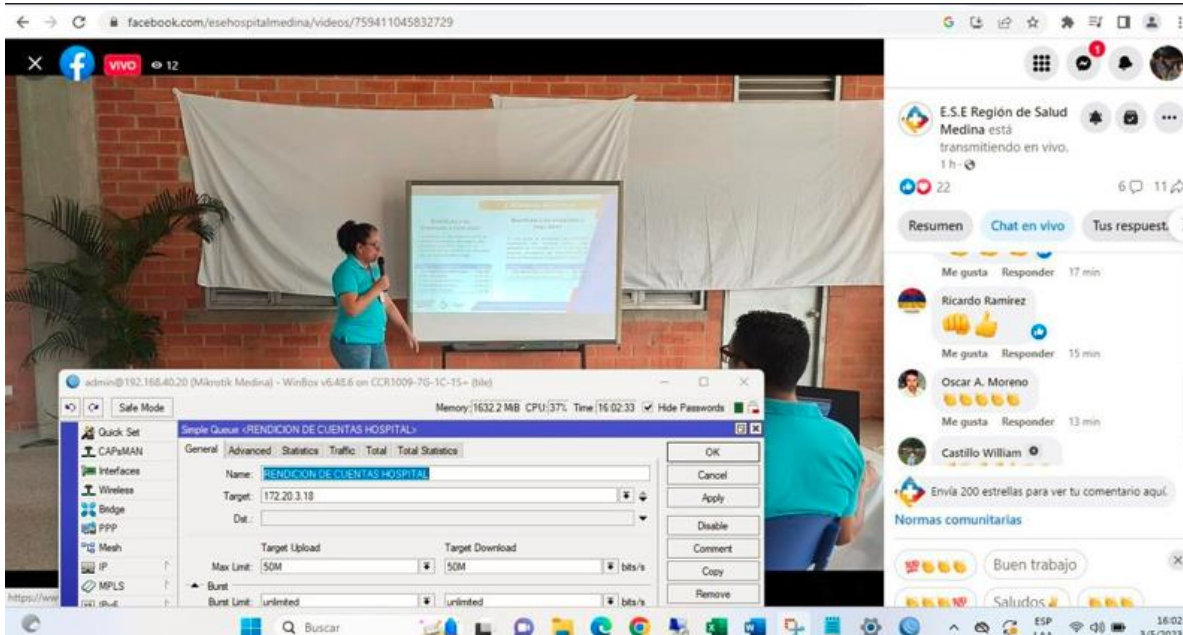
facebook.com/esehospitalmedina/videos/759411045832729

VIVO 12

E.S.E Región de Salud Medina está transmitiendo en vivo.
1 h

22
6 11

Resumen
Chat en vivo
Tus respuest

Me gusta Responder 17 min

Ricardo Ramirez
Me gusta Responder 15 min

Oscar A. Moreno
Me gusta Responder 13 min

Castillo William

Envía 200 estrellas para ver tu comentario aquí.

Normas comunitarias

Buen trabajo
Saludos

admin@192.168.40.20 (Mikrotik Medina) - WinBox v6.48.6 on CCR1009-7G-1C-1S+ (tile)

Safe Mode
Memory: 1632.2 MiB CPU: 37% Time: 16:02:33 Hide Passwords

Quick Set
CAPsMAN
Interfaces
Wireless
Bridge
PPP
Mesh
IP
MPLS
IPv6

Simple Queue <RENDICION DE CUENTAS HOSPITAL>
General Advanced Statistics Traffic Total Total Statistics
Name: RENDICION DE CUENTAS HOSPITAL
Target: 172.20.3.18
Dst.:
Target Upload
Target Download
Max Limit: 50M
50M
bits/s
Burst
Burst Limit: unlimited
unlimited
bits/s

OK
Cancel
Apply
Disable
Comment
Copy
Remove

https://ww

Buscar
ESP
16:02